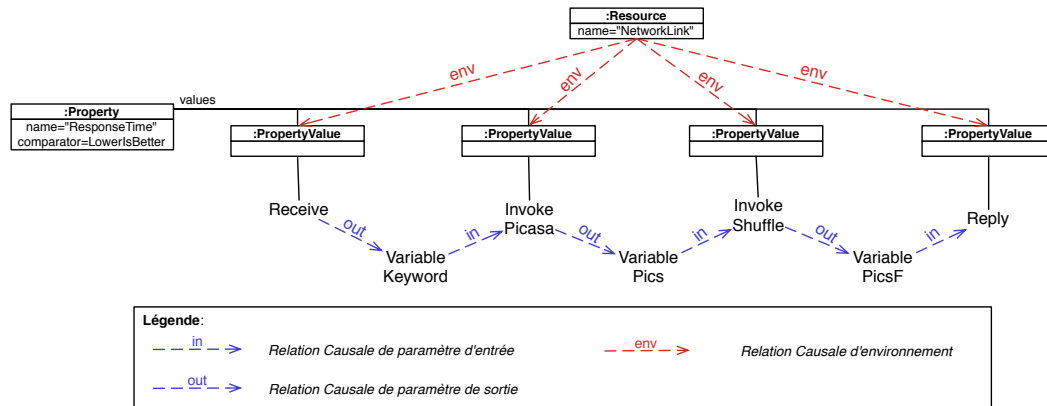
:Resource
name="NetworkLink"

env env env env

:Property
name="ResponseTime"
comparator=LowerIsBetter

values

:PropertyValue

:PropertyValue

:PropertyValue

:PropertyValue

Receive

out

Variable Keyword

in

Invoke Picasa

out

Variable Pics

in

Invoke Shuffle

out

Variable PicsF

in

Reply

Légende:

in Relation Causale de paramètre d'entrée

env Relation Causale d'environnement

out Relation Causale de paramètre de sortie